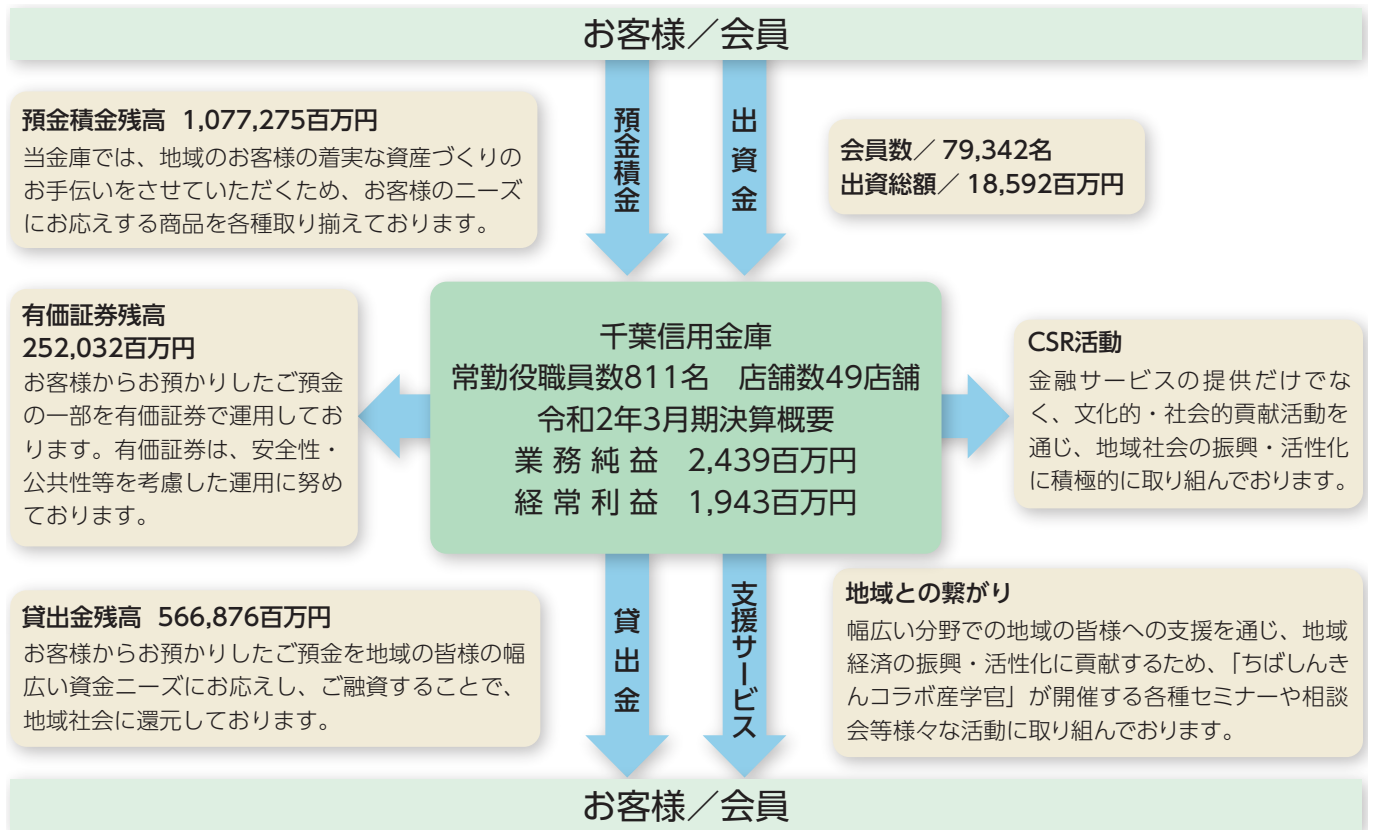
お客様／会員

預金積金残高　1,077,275百万円
当金庫では、地域のお客様の着実な資産づくりのお手伝いをさせていただくため、お客様のニーズにお応えする商品を各種取り揃えております。

預金積金

出資金

会員数／ 79,342名
出資総額／ 18,592百万円

有価証券残高
252,032百万円
お客様からお預かりしたご預金の一部を有価証券で運用しております。有価証券は、安全性・公共性等を考慮した運用に努めております。

千葉信用金庫
常勤役職員数811名　店舗数49店舗
令和2年3月期決算概要
業務純益　2,439百万円
経常利益　1,943百万円

CSR活動
金融サービスの提供だけでなく、文化的・社会的貢献活動を通じ、地域社会の振興・活性化に積極的に取り組んでおります。

貸出金残高　566,876百万円
お客様からお預かりしたご預金を地域の皆様の幅広い資金ニーズにお応えし、ご融資することで、地域社会に還元しております。

貸出金

支援サービス

地域との繋がり
幅広い分野での地域の皆様への支援を通じ、地域経済の振興・活性化に貢献するため、「ちばしんきんコラボ産学官」が開催する各種セミナーや相談会等様々な活動に取り組んでおります。

お客様／会員